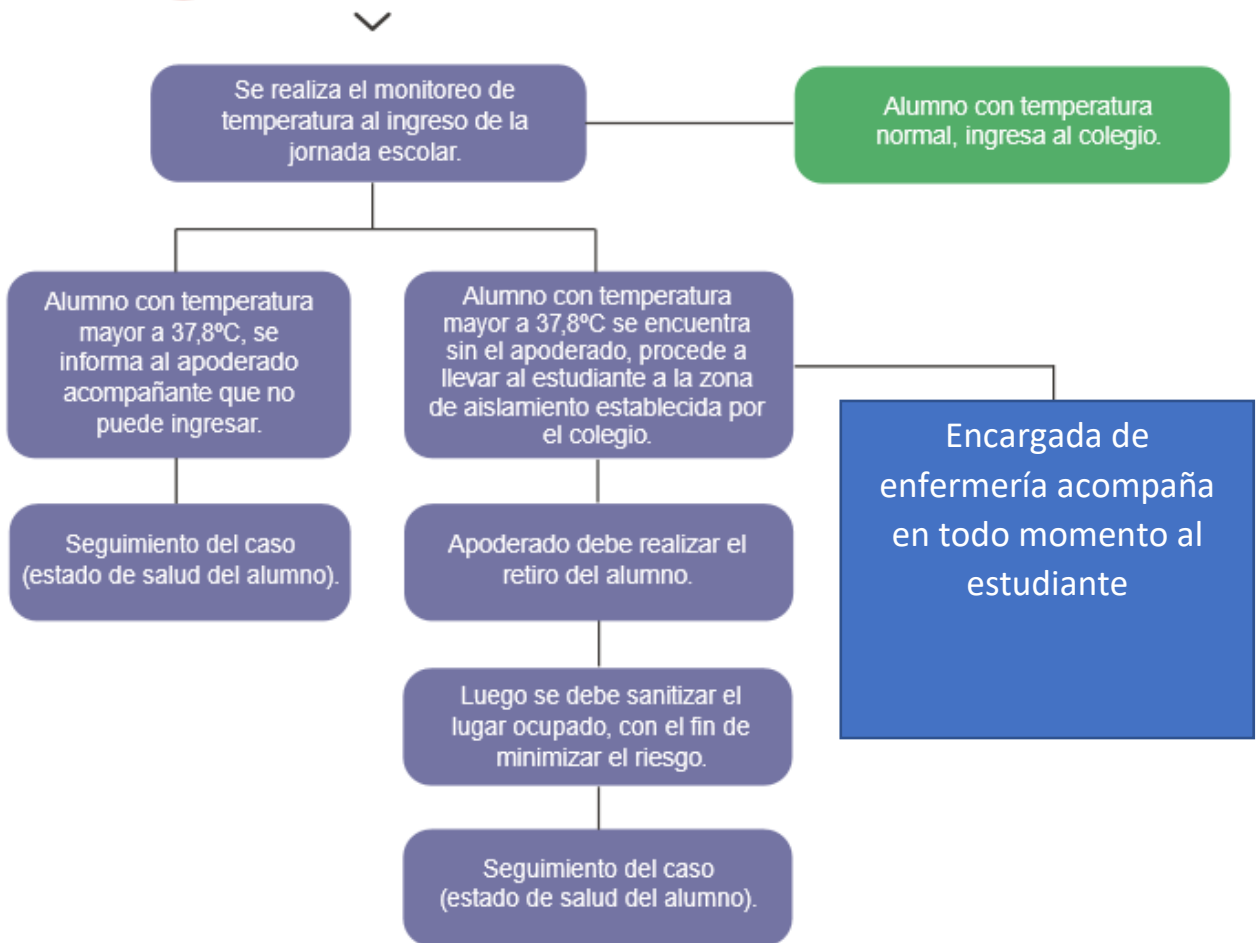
Se realiza el monitoreo de temperatura al ingreso de la jornada escolar.

Alumno con temperatura normal, ingresa al colegio.

Alumno con temperatura mayor a 37,8ºC, se informa al apoderado acompañante que no puede ingresar.

Seguimiento del caso (estado de salud del alumno).

Alumno con temperatura mayor a 37,8ºC se encuentra sin el apoderado, procede a llevar al estudiante a la zona de aislamiento establecida por el colegio.

Encargada de enfermería acompaña en todo momento al estudiante

Apoderado debe realizar el retiro del alumno.

Luego se debe sanitizar el lugar ocupado, con el fin de minimizar el riesgo.

Seguimiento del caso (estado de salud del alumno).